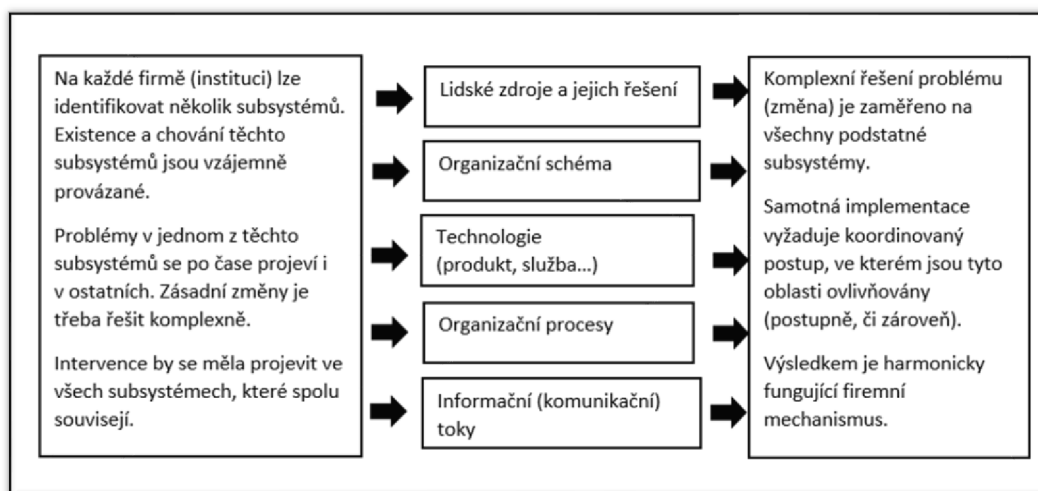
Na každé firmě (instituci) lze identifikovat několik subsystémů. Existence a chování těchto subsystémů jsou vzájemně provázané.

Problémy v jednom z těchto subsystémů se po čase projeví i v ostatních. Zásadní změny je třeba řešit komplexně.

Intervence by se měla projevit ve všech subsystémech, které spolu souvisejí.

Lidské zdroje a jejich řešení

Organizační schéma

Technologie (produkt, služba...)

Organizační procesy

Informační (komunikační) toky

Komplexní řešení problému (změna) je zaměřeno na všechny podstatné subsystémy.

Samotná implementace vyžaduje koordinovaný postup, ve kterém jsou tyto oblasti ovlivňovány (postupně, či zároveň).

Výsledkem je harmonicky fungující firemní mechanismus.